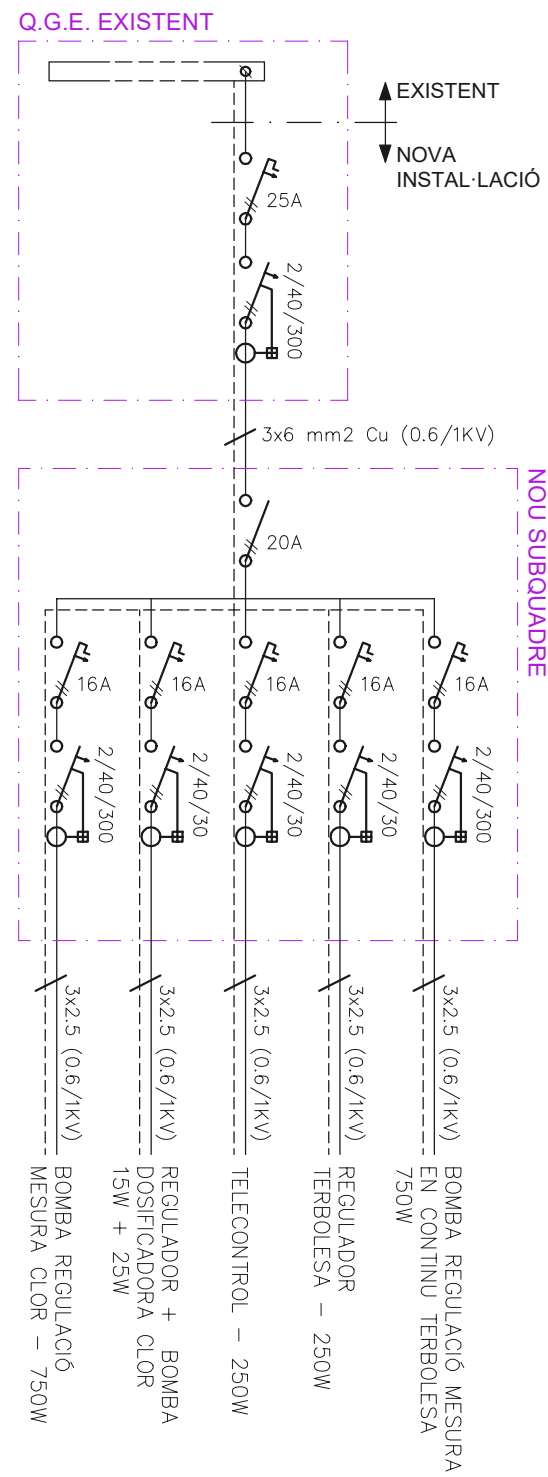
Q.G.E. EXISTENT

EXISTENT

NOVA INSTAL·LACIÓ

25A

2/40/300

3x6 mm2 Cu (0.6/1KV)

NOU SUBQUADRE

20A

16A
16A
16A
16A
16A

2/40/300
2/40/30
2/40/30
2/40/30
2/40/300

3x2.5 (0.6/1KV)
3x2.5 (0.6/1KV)
3x2.5 (0.6/1KV)
3x2.5 (0.6/1KV)
3x2.5 (0.6/1KV)

BOMBA REGULACIÓ MESURA CLOR – 750W

REGULADOR + BOMBA DOSIFICADORA CLOR 15W + 25W

TELECONTROL – 250W

REGULADOR TERBOLESA – 250W

BOMBA REGULACIÓ MESURA EN CONTINU TERBOLESA 750W